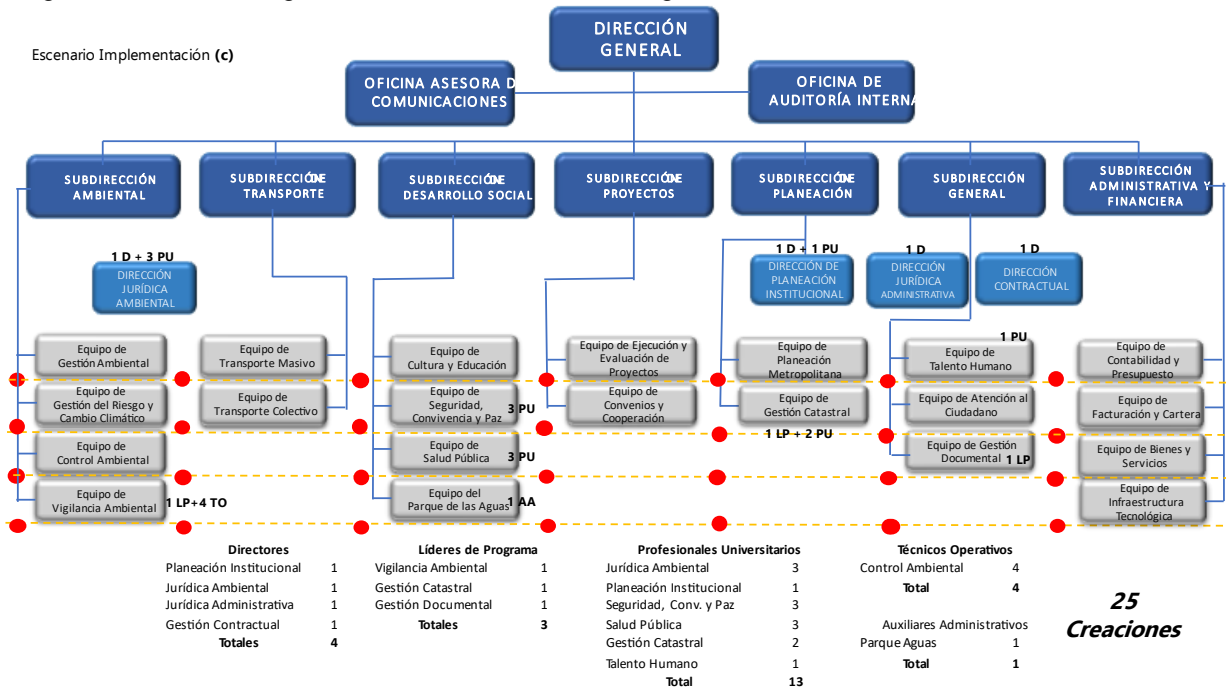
Escenario Implementación (c)

DIRECCIÓN GENERAL

OFICINA ASESORA DE COMUNICACIONES

OFICINA DE AUDITORÍA INTERNA

SUBDIRECCIÓN AMBIENTAL

SUBDIRECCIÓN DE TRANSPORTE

SUBDIRECCIÓN DE DESARROLLO SOCIAL

SUBDIRECCIÓN DE PROYECTOS

SUBDIRECCIÓN DE PLANEACIÓN

SUBDIRECCIÓN GENERAL

SUBDIRECCIÓN ADMINISTRATIVA Y FINANCIERA

1 D + 3 PU
DIRECCIÓN JURÍDICA AMBIENTAL

1 D + 1 PU
DIRECCIÓN DE PLANEACIÓN INSTITUCIONAL

1 D
DIRECCIÓN JURÍDICA ADMINISTRATIVA

1 D
DIRECCIÓN CONTRACTUAL

Equipo de Gestión Ambiental

Equipo de Gestión del Riesgo y Cambio Climático

Equipo de Control Ambiental

Equipo de Vigilancia Ambiental
1 LP+4 TO

Equipo de Transporte Masivo

Equipo de Transporte Colectivo

Equipo de Cultura y Educación

Equipo de Seguridad, Convivencia y Paz
3 PU

Equipo de Salud Pública
3 PU

Equipo del Parque de las Aguas
1 AA

Equipo de Ejecución y Evaluación de Proyectos

Equipo de Convenios y Cooperación

Equipo de Planeación Metropolitana

Equipo de Gestión Catastral
1 LP + 2 PU

1 PU
Equipo de Talento Humano

Equipo de Atención al Ciudadano

Equipo de Gestión Documental
1 LP

Equipo de Contabilidad y Presupuesto

Equipo de Facturación y Cartera

Equipo de Bienes y Servicios

Equipo de Infraestructura Tecnológica

| Directores | |
|---|---|
| Planeación Institucional | 1 |
| Jurídica Ambiental | 1 |
| Jurídica Administrativa | 1 |
| Gestión Contractual | 1 |
| Totales | 4 |

| Líderes de Programa | |
|---|---|
| Vigilancia Ambiental | 1 |
| Gestión Catastral | 1 |
| Gestión Documental | 1 |
| Totales | 3 |

| Profesionales Universitarios | |
|---|---|
| Jurídica Ambiental | 3 |
| Planeación Institucional | 1 |
| Seguridad, Conv. y Paz | 3 |
| Salud Pública | 3 |
| Gestión Catastral | 2 |
| Talento Humano | 1 |
| Total | 13 |

| Técnicos Operativos | |
|---|---|
| Control Ambiental | 4 |
| Total | 4 |

| Auxiliares Administrativos | |
|---|---|
| Parque Aguas | 1 |
| Total | 1 |

25 Creaciones